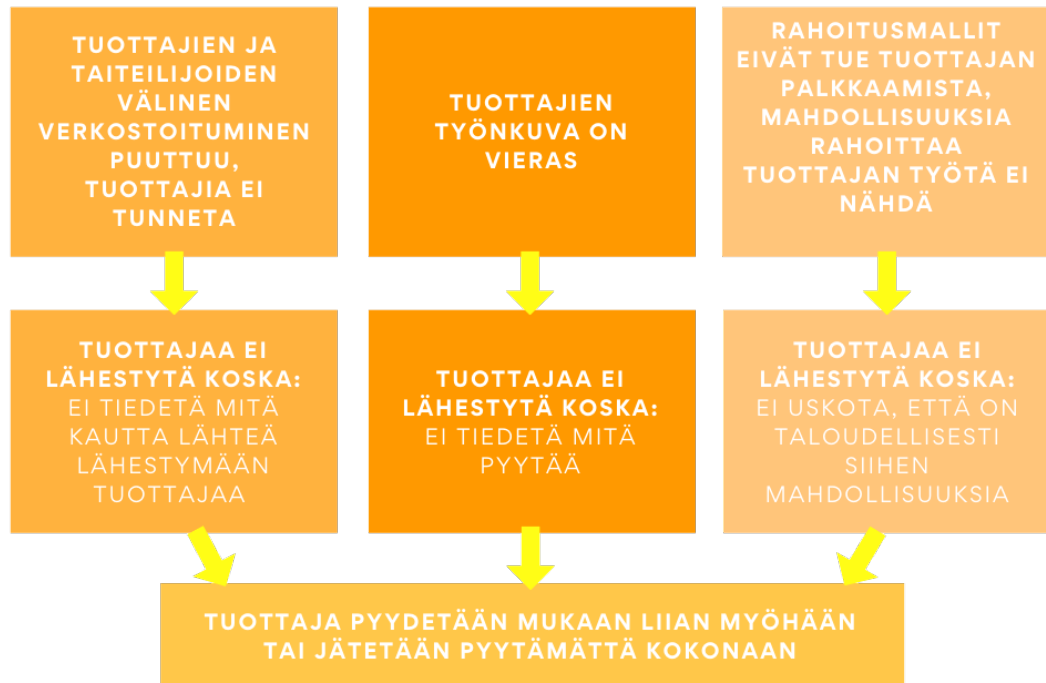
TUOTTAJIEN JA TAITEILIJOIDEN VÄLINEN VERKOSTOITUMINEN PUUTTUU, TUOTTAJIA EI TUNNETA

TUOTTAJIEN TYÖNKUVA ON VIERAS

RAHOITUSMALLIT EIVÄT TUE TUOTTAJAN PALKKAAMISTA, MAHDOLLISUUKSIA RAHOITTAA TUOTTAJAN TYÖTÄ EI NÄHDÄ

TUOTTAJAA EI LÄHESTYTÄ KOSKA: EI TIEDETÄ MITÄ KAUTTA LÄHTEÄ LÄHESTYMÄÄN TUOTTAJAA

TUOTTAJAA EI LÄHESTYTÄ KOSKA: EI TIEDETÄ MITÄ PYYTÄÄ

TUOTTAJAA EI LÄHESTYTÄ KOSKA: EI USKOTA, ETTÄ ON TALOUDELLISESTI SIIHEN MAHDOLLISUUKSIA

TUOTTAJA PYYDETÄÄN MUKAAN LIIAN MYÖHÄÄN TAI JÄTETÄÄN PYYTÄMÄTTÄ KOKONAAN